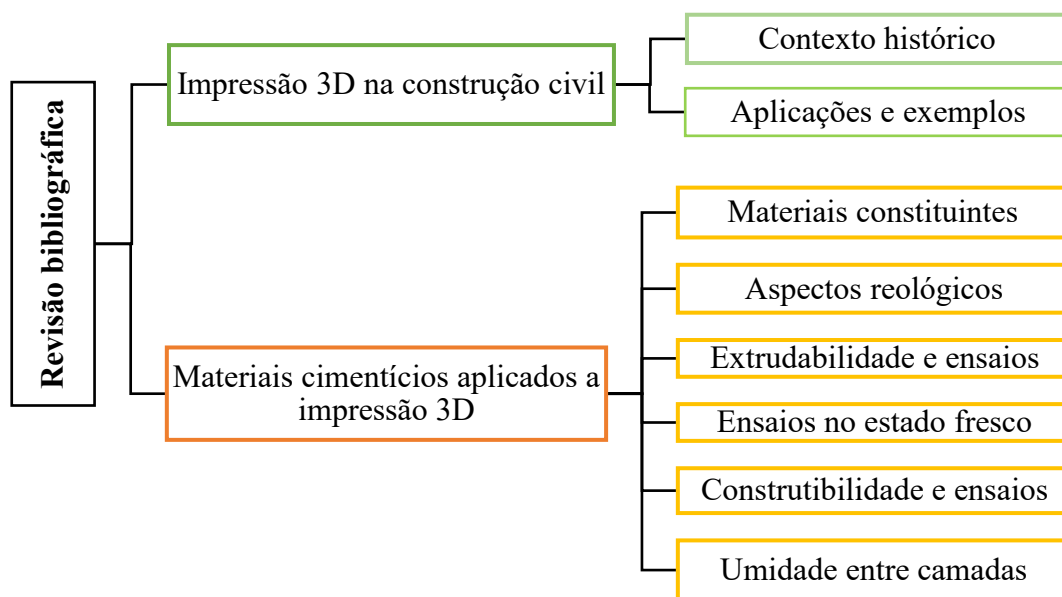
Revisão bibliográfica

Impressão 3D na construção civil

Contexto histórico

Aplicações e exemplos

Materiais cimentícios aplicados a impressão 3D

Materiais constituintes

Aspectos reológicos

Extrudabilidade e ensaios

Ensaios no estado fresco

Construtibilidade e ensaios

Umidade entre camadas